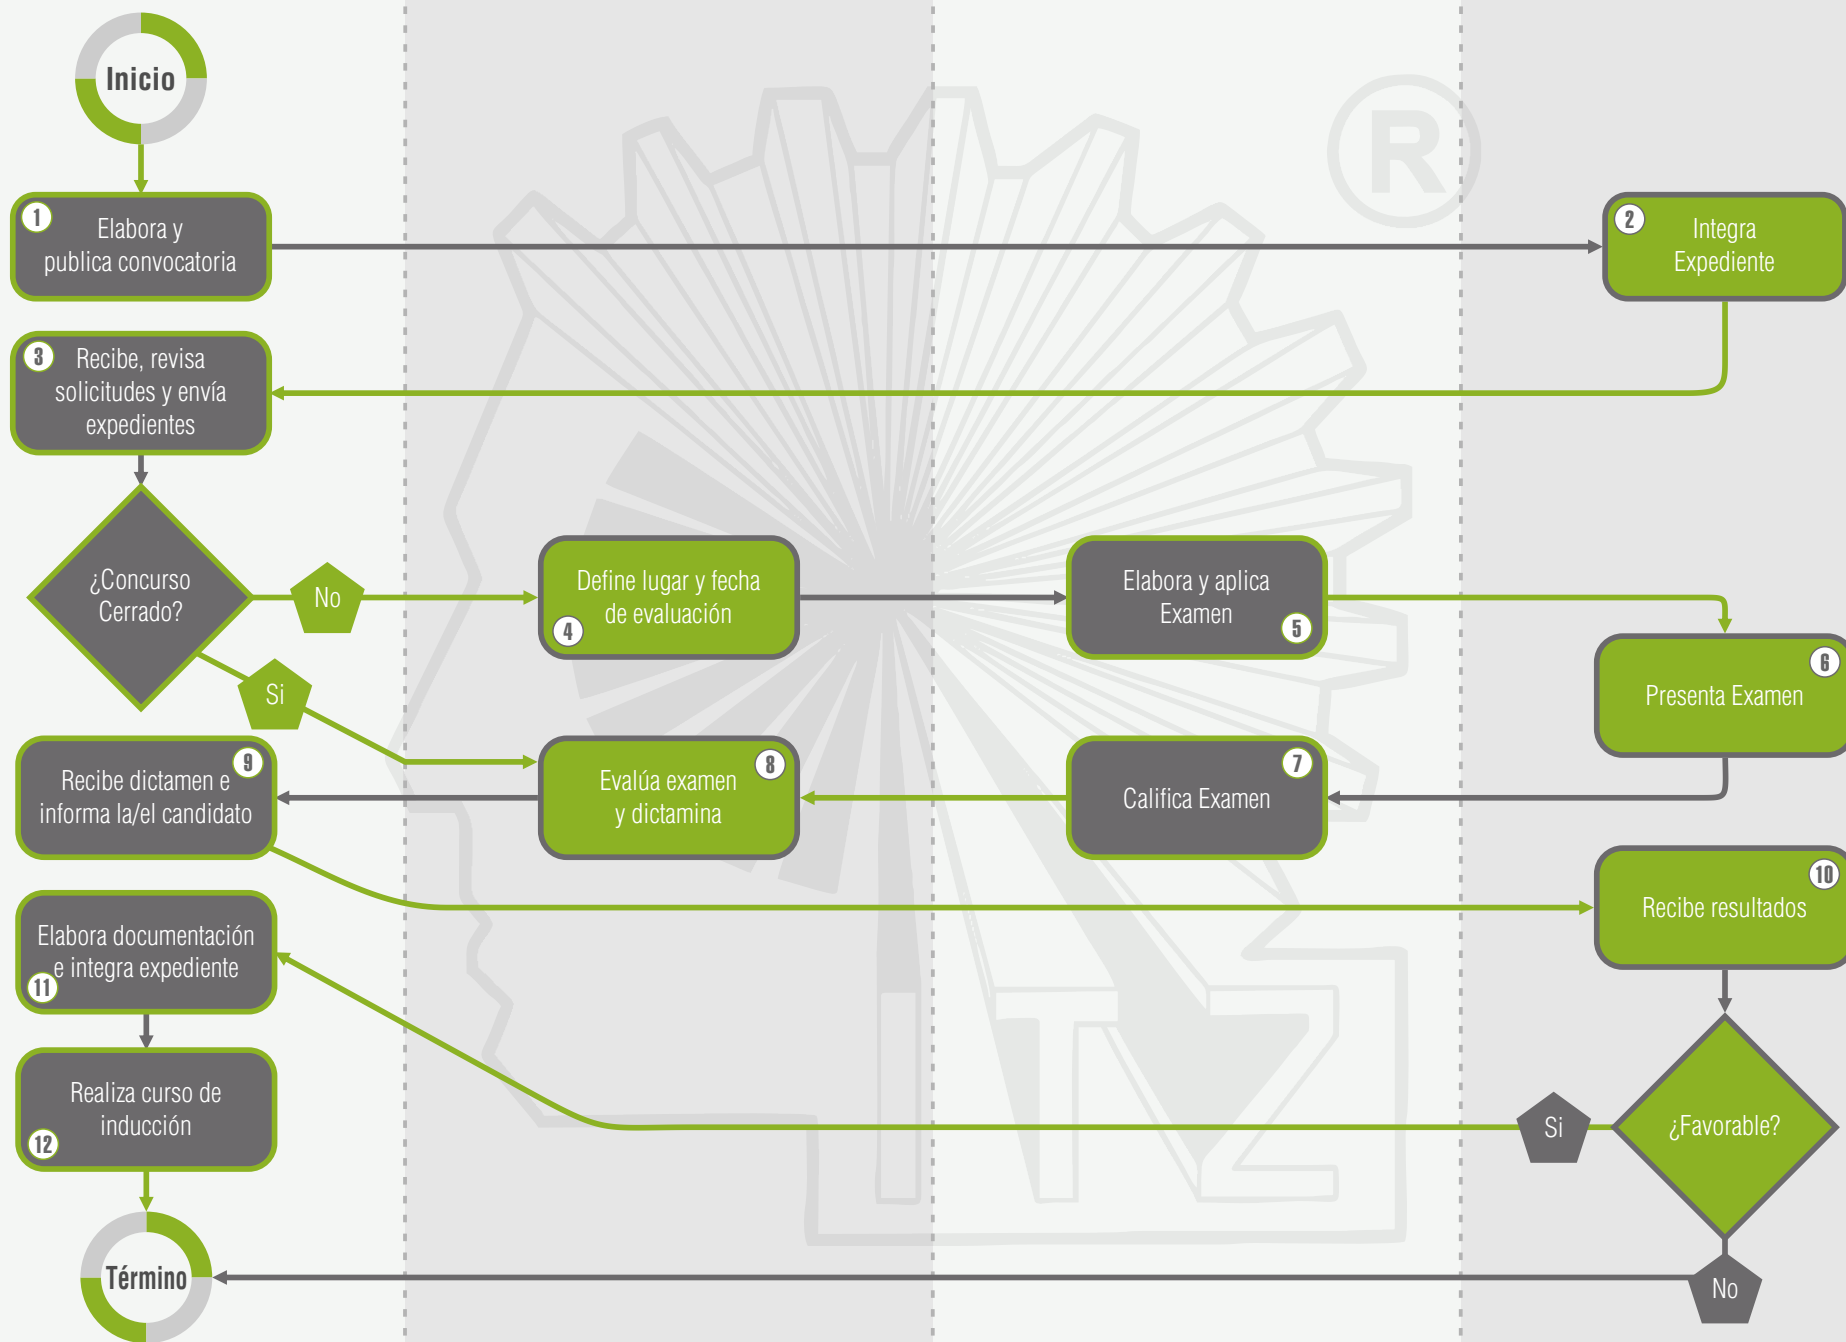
Inicio

1 Elabora y publica convocatoria

2 Integra Expediente

3 Recibe, revisa solicitudes y envía expedientes

¿Concurso Cerrado?

No

Si

Define lugar y fecha de evaluación 4

Elabora y aplica Examen 5

6 Presenta Examen

Recibe dictamen e informa la/el candidato 9

Evalúa examen y dictamina 8

Califica Examen 7

10 Recibe resultados

Elabora documentación e integra expediente 11

Realiza curso de inducción 12

Si

¿Favorable?

No

Término